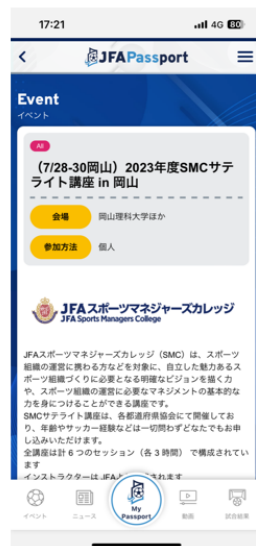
17:21
4G 80

JFAPassport

Event
イベント

All

（7/28-30岡山）2023年度SMCサテライト講座 in 岡山

会場 岡山理科大学ほか

参加方法 個人

JFAスポーツマネジャーズカレッジ
JFA Sports Managers College

JFAスポーツマネジャーズカレッジ（SMC）は、スポーツ組織の運営に携わる方などを対象に、自立した魅力あるスポーツ組織づくりに必要となる明確なビジョンを描く力や、スポーツ組織の運営に必要なマネジメントの基本的な力を身につけることができる講座です。
SMCサテライト講座は、各都道府県協会にて開催しており、年齢やサッカー経験などは一切問わずどなたでもお申し込みいただけます。
全講座は計６つのセッション（各３時間）で構成されています
インストラクターはJFA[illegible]

イベント ニュース My Passport 動画 試合結果